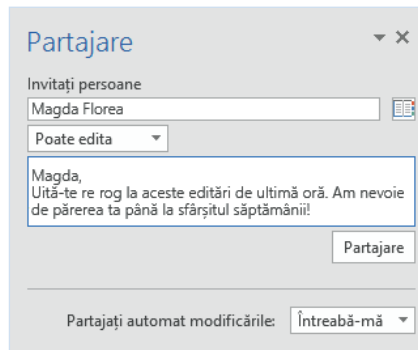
Partajare

Invitați persoane

Magda Florea

Poate edita

Magda,
Uită-te re rog la aceste editări de ultimă oră. Am nevoie de părerea ta până la sfârșitul săptămânii!

Partajare

Partajați automat modificările: Întreabă-mă